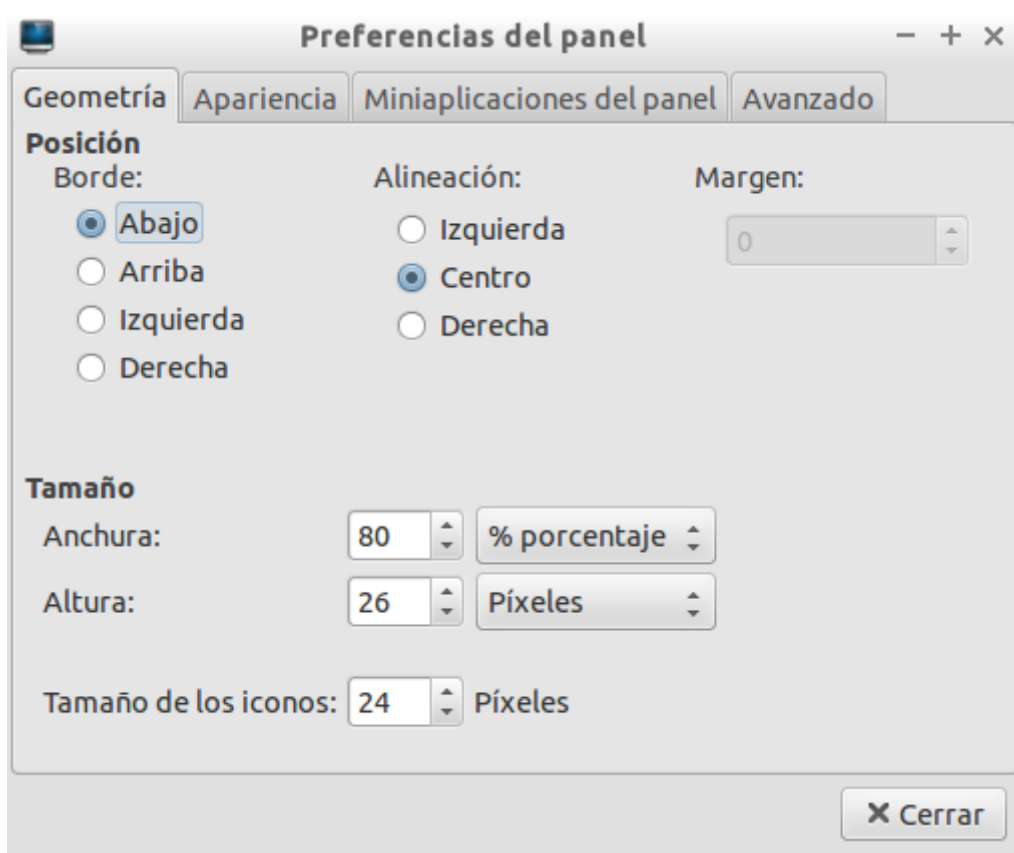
Preferencias del panel

− + ×

Geometría | Apariencia | Miniaplicaciones del panel | Avanzado

Posición

Borde:
Abajo
Arriba
Izquierda
Derecha

Alineación:
Izquierda
Centro
Derecha

Margen:
0

Tamaño

Anchura: 80 % porcentaje

Altura: 26 Píxeles

Tamaño de los iconos: 24 Píxeles

× Cerrar